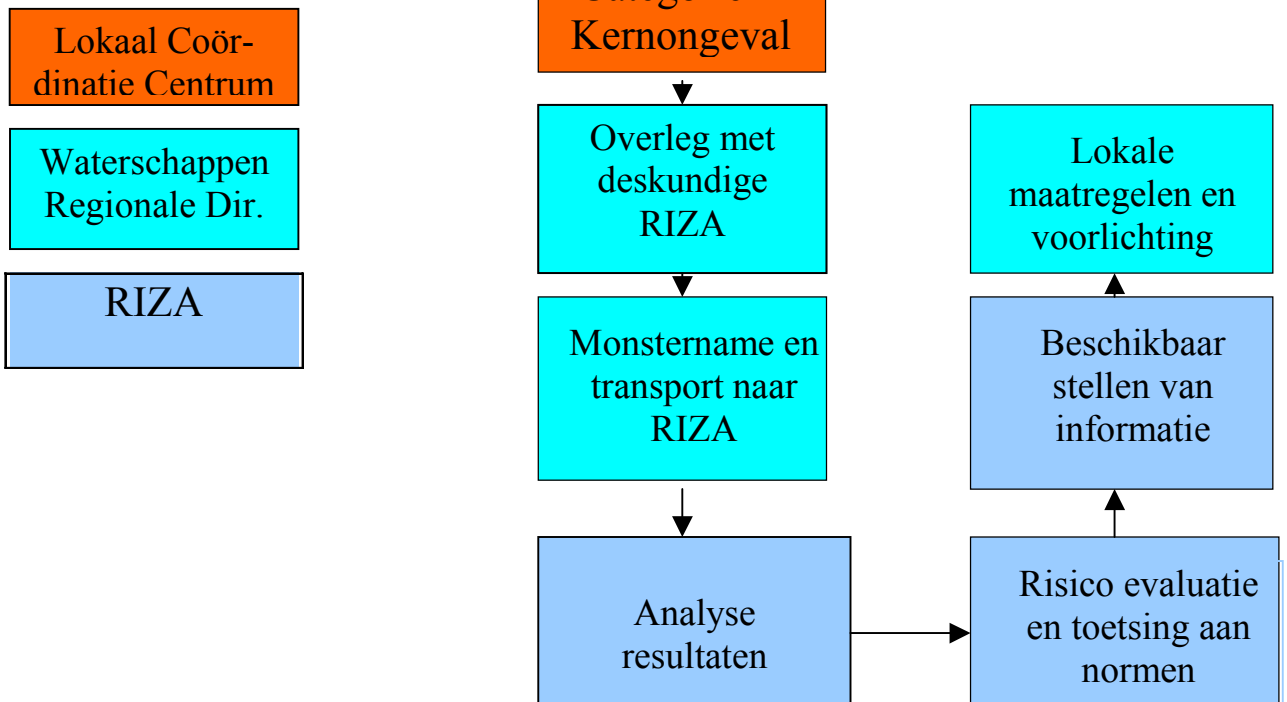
Lokaal Coördinatie Centrum

Waterschappen Regionale Dir.

RIZA

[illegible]
Kernongeval

Overleg met deskundige RIZA

Monstername en transport naar RIZA

Analyse resultaten

Risico evaluatie en toetsing aan normen

Beschikbaar stellen van informatie

Lokale maatregelen en voorlichting